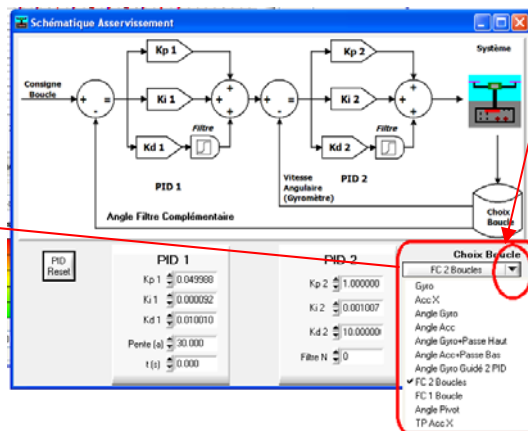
Schématique Asservissement

Consigne Boucle

Kp 1
Ki 1
Kd 1
Filtre
PID 1

Kp 2
Ki 2
Kd 2
Filtre
PID 2

Système

Vitesse Angulaire (Gyromètre)

Angle Filtre Complémentaire

Choix Boucle

PID Reset

PID 1
Kp 1 0.049988
Ki 1 0.000092
Kd 1 0.010010
Pente (a) 30.000
t (s) 0.000

PID 2
Kp 2 1.000000
Ki 2 0.001007
Kd 2 10.00000
Filtre N 0

Choix Boucle
FC 2 Boucles
Gyro
Acc X
Angle Gyro
Angle Acc
Angle Gyro+Passe Haut
Angle Acc+Passe Bas
Angle Gyro Guidé 2 PID
✔ FC 2 Boucles
FC 1 Boucle
Angle Pivot
TP Acc X